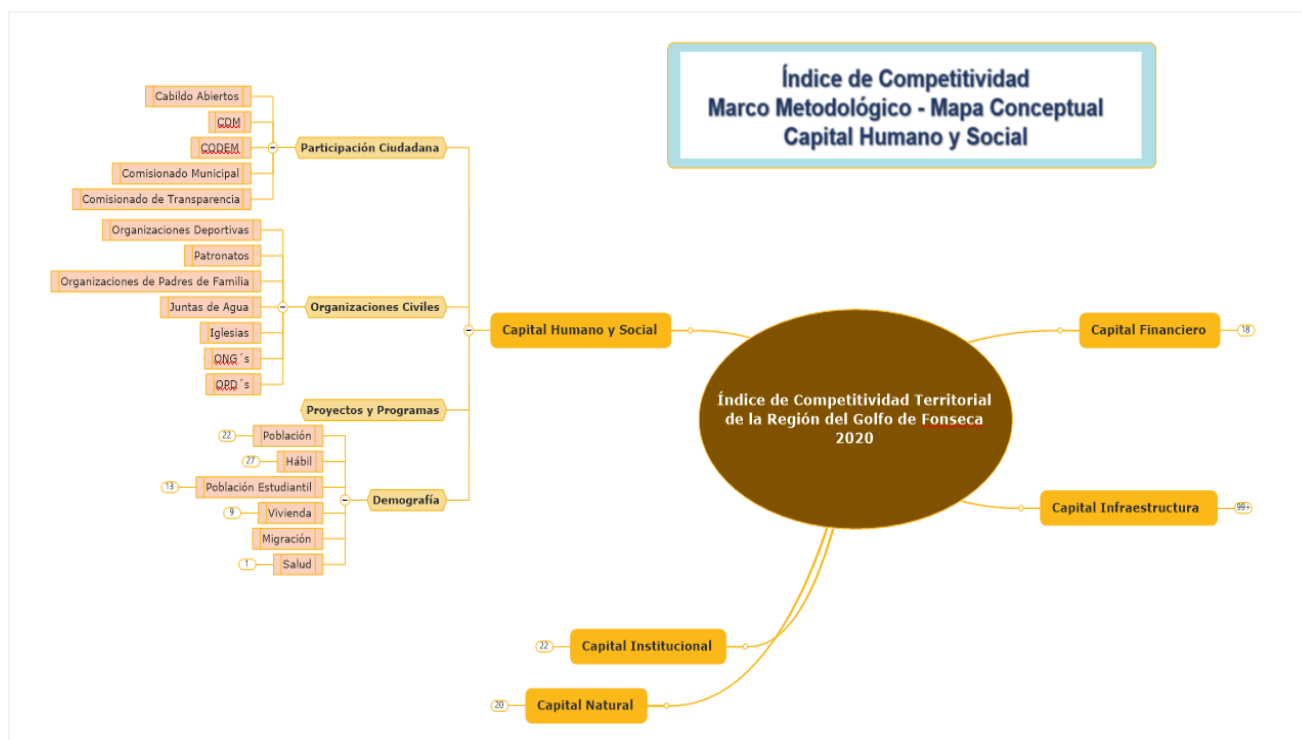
Índice de Competitividad
Marco Metodológico - Mapa Conceptual
Capital Humano y Social

Cabildo Abiertos
CDM
CODEM
Comisionado Municipal
Comisionado de Transparencia
Participación Ciudadana

Organizaciones Deportivas
Patronatos
Organizaciones de Padres de Familia
Juntas de Agua
Iglesias
ONG´s
OPD´s
Organizaciones Civiles

Capital Humano y Social

Proyectos y Programas

22 Población
27 Hábil
13 Población Estudiantil
9 Vivienda
Migración
1 Salud
Demografía

Índice de Competitividad Territorial de la Región del Golfo de Fonseca 2020

Capital Financiero 18
Capital Infraestructura 99+
22 Capital Institucional
20 Capital Natural